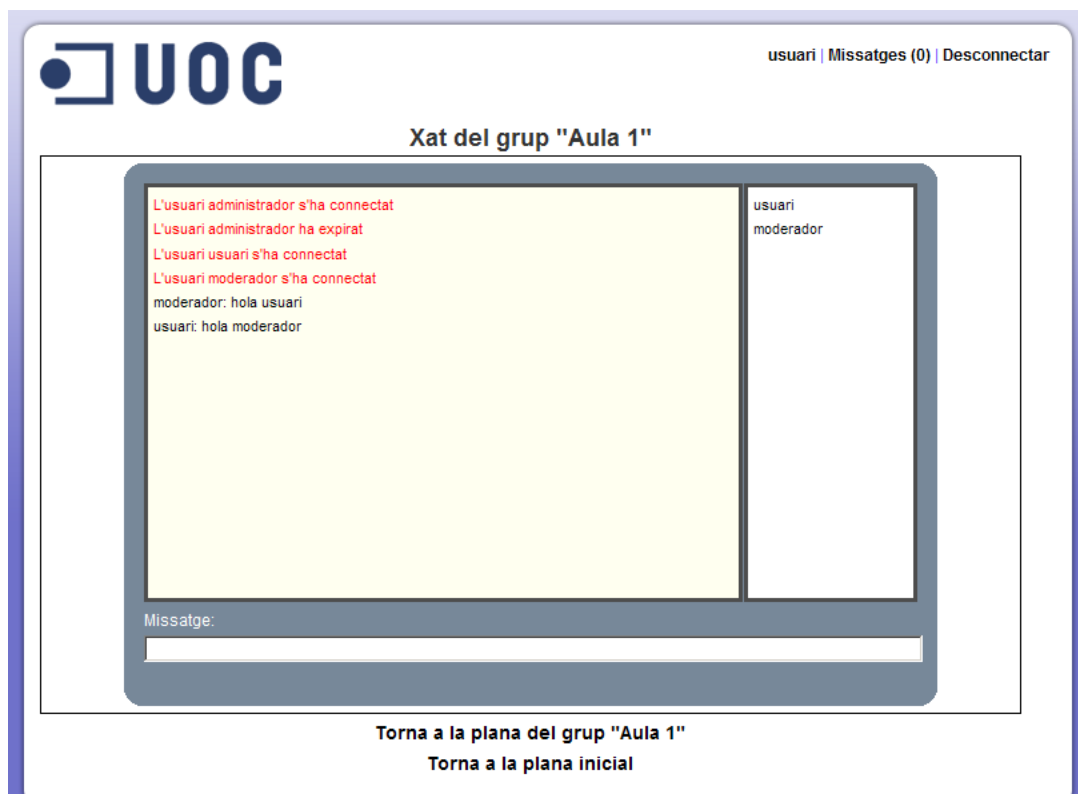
UOC

usuari | Missatges (0) | Desconnectar

Xat del grup "Aula 1"

L'usuari administrador s'ha connectat
L'usuari administrador ha expirat
L'usuari usuari s'ha connectat
L'usuari moderador s'ha connectat
moderador: hola usuari
usuari: hola moderador

usuari
moderador

Missatge:

Torna a la plana del grup "Aula 1"

Torna a la plana inicial